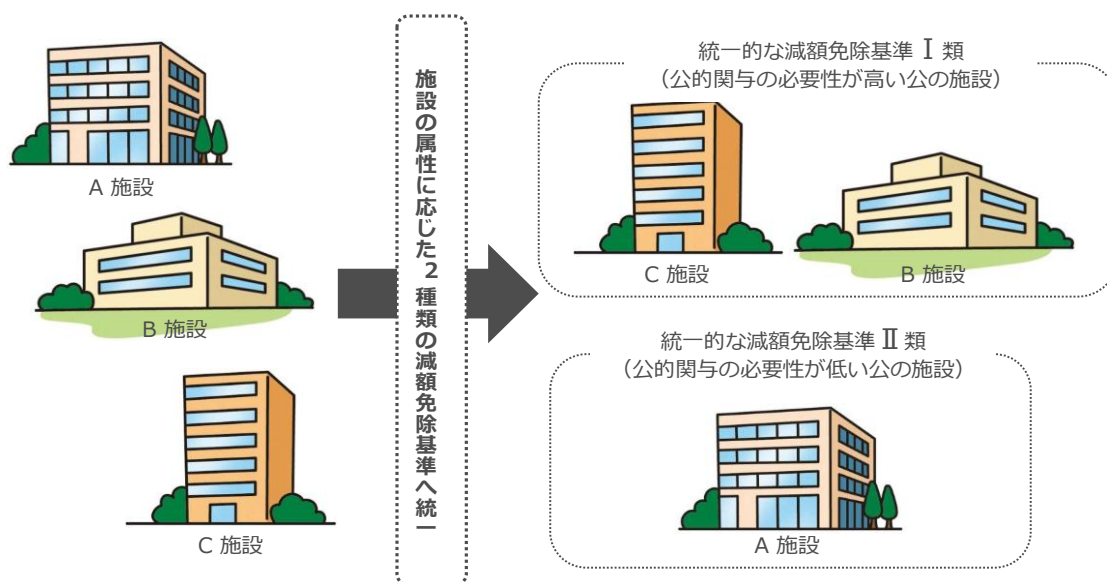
A 施設

B 施設

C 施設

施設の属性に応じた２種類の減額免除基準へ統一

統一的な減額免除基準 Ⅰ 類
（公的関与の必要性が高い公の施設）

C 施設

B 施設

統一的な減額免除基準 Ⅱ 類
（公的関与の必要性が低い公の施設）

A 施設